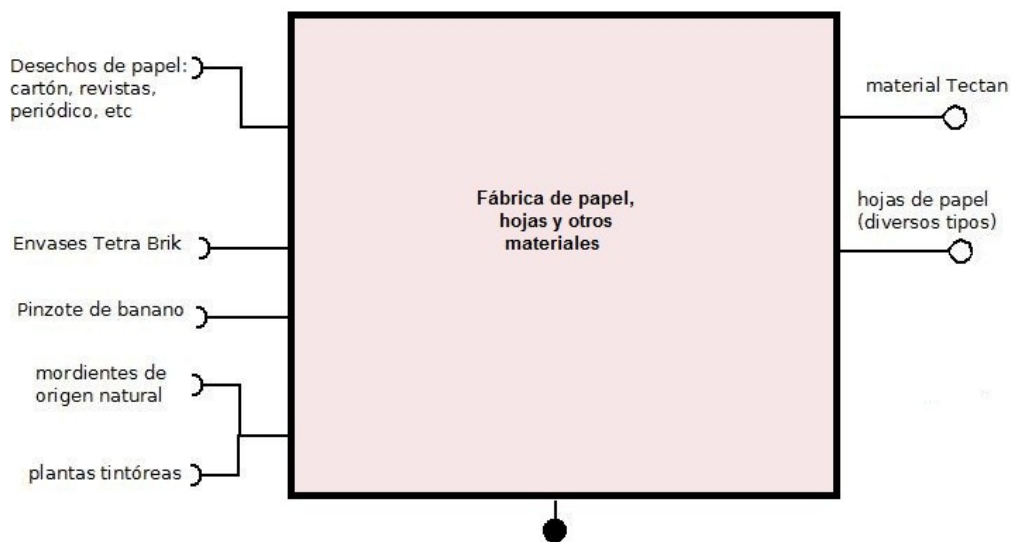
Desechos de papel: cartón, revistas, periódico, etc

Envases Tetra Brik

Pinzote de banano

mordientes de origen natural

plantas tintóreas

Fábrica de papel, hojas y otros materiales

material Tectan

hojas de papel (diversos tipos)